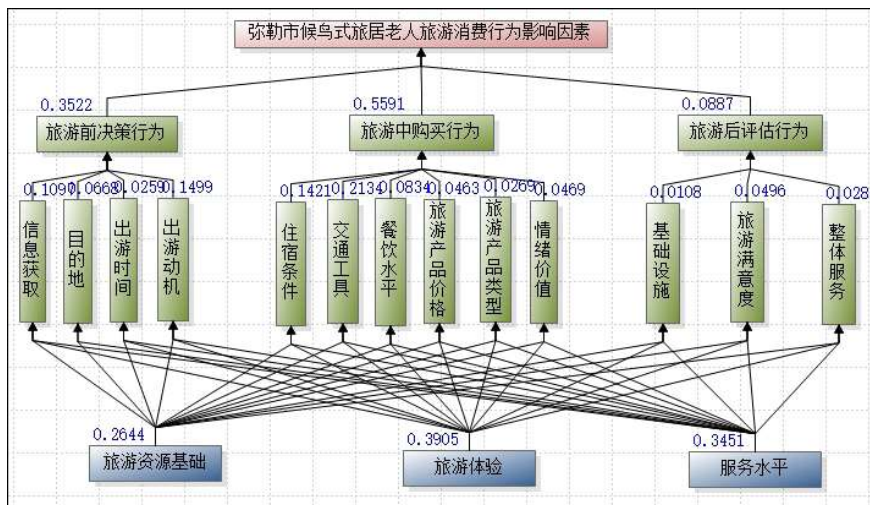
弥勒市候鸟式旅居老人旅游消费行为影响因素

0.3522
旅游前决策行为

0.5591
旅游中购买行为

0.0887
旅游后评估行为

0.1090 0.0668 0.0259 0.1499
信息获取
目的地
出游时间
出游动机

0.1421 0.2134 0.0834 0.0463 0.0269 0.0469
住宿条件
交通工具
餐饮水平
旅游产品价格
旅游产品类型
情绪价值

0.0108 0.0496 0.028
基础设施
旅游满意度
整体服务

0.2644
旅游资源基础

0.3905
旅游体验

0.3451
服务水平